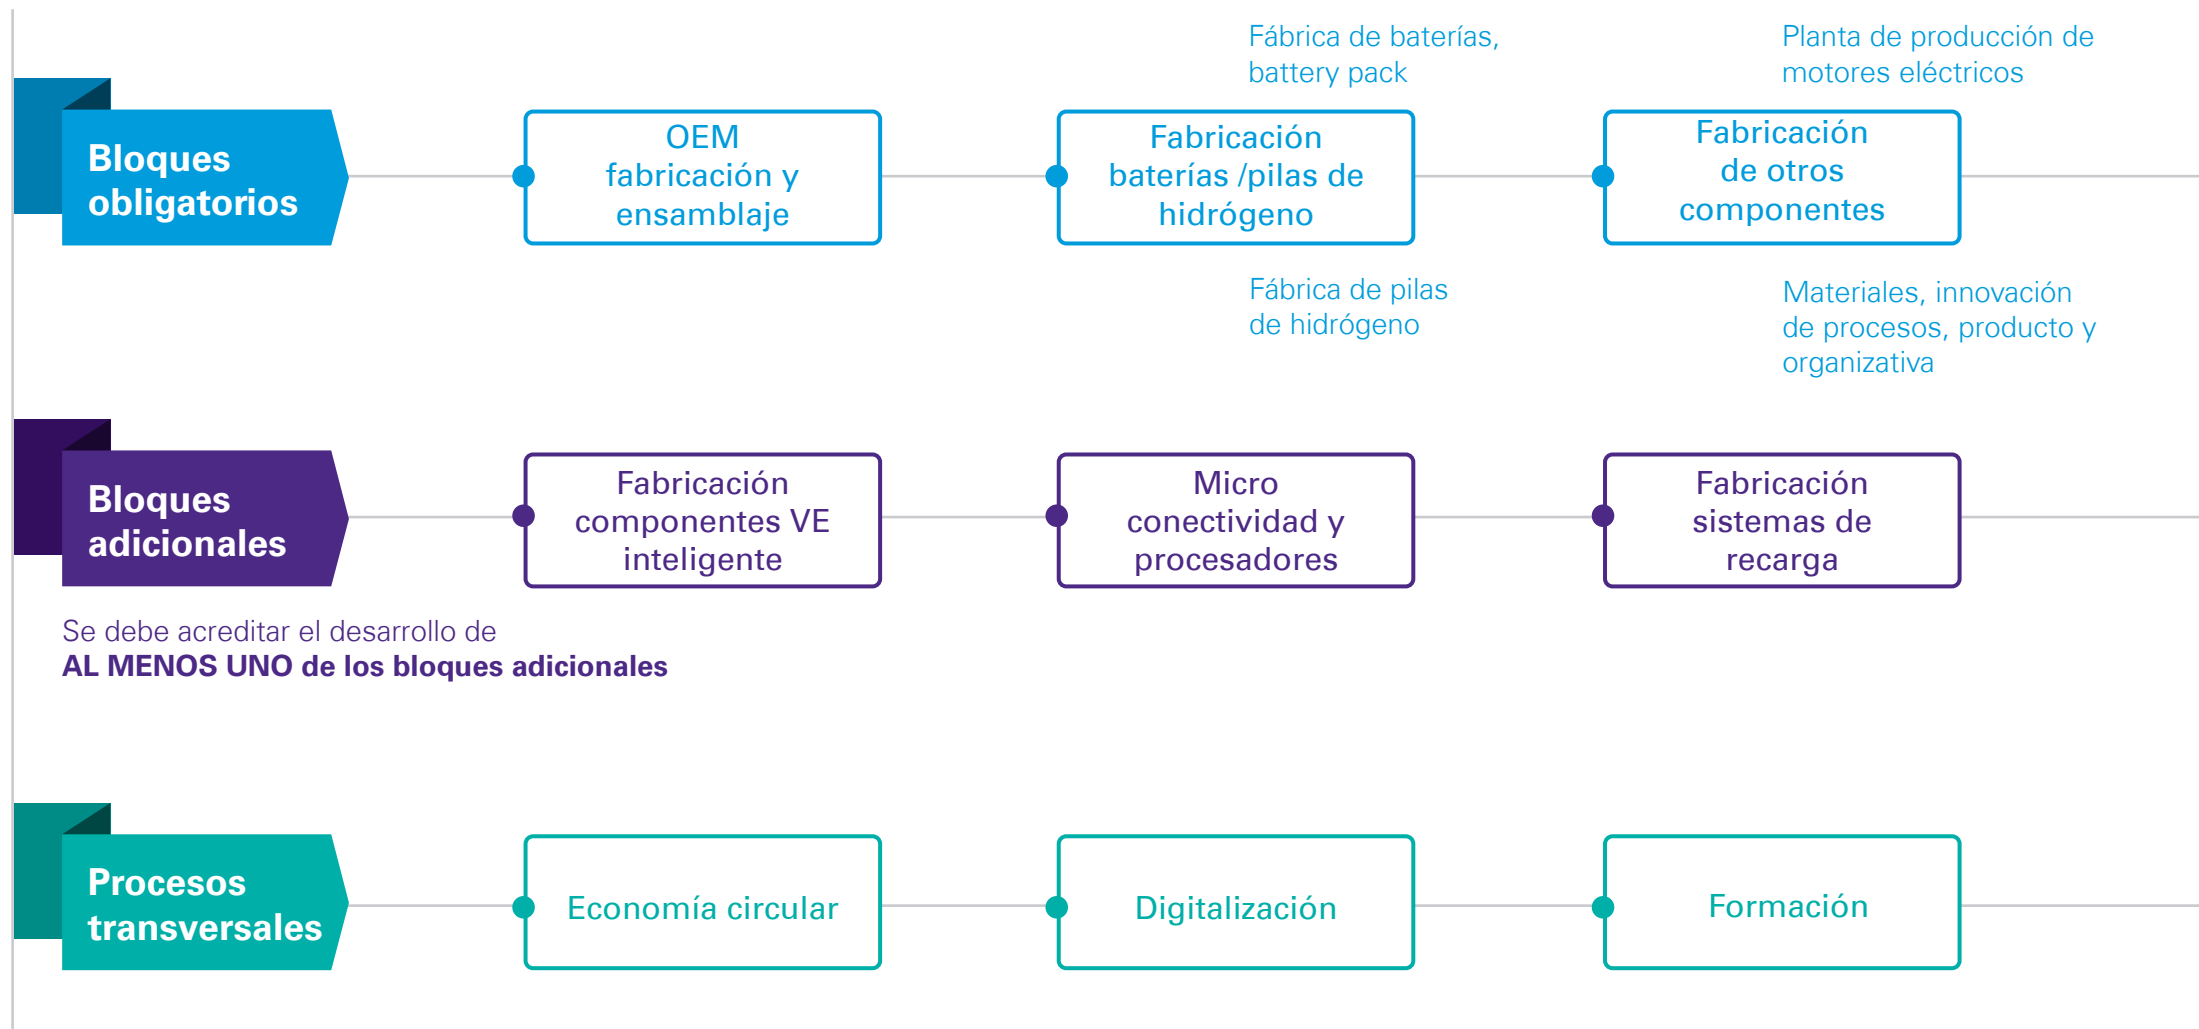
Fábrica de baterías, battery pack

Planta de producción de motores eléctricos

Bloques obligatorios

OEM fabricación y ensamblaje

Fabricación baterías /pilas de hidrógeno

Fabricación de otros componentes

Fábrica de pilas de hidrógeno

Materiales, innovación de procesos, producto y organizativa

Bloques adicionales

Fabricación componentes VE inteligente

Micro conectividad y procesadores

Fabricación sistemas de recarga

Se debe acreditar el desarrollo de
**AL MENOS UNO de los bloques adicionales**

Procesos transversales

Economía circular

Digitalización

Formación